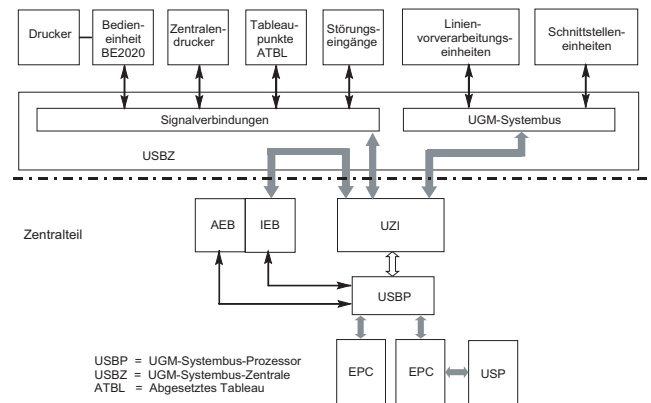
Drucker

Bedieneinheit BE2020

Zentralendrucker

Tableaupunkte ATBL

Störungseingänge

Linienvorverarbeitungseinheiten

Schnittstelleneinheiten

Signalverbindungen

UGM-Systembus

USBZ

Zentralteil

AEB

IEB

UZI

USBP

EPC

EPC

USP

USBP = UGM-Systembus-Prozessor
USBZ = UGM-Systembus-Zentrale
ATBL = Abgesetztes Tableau